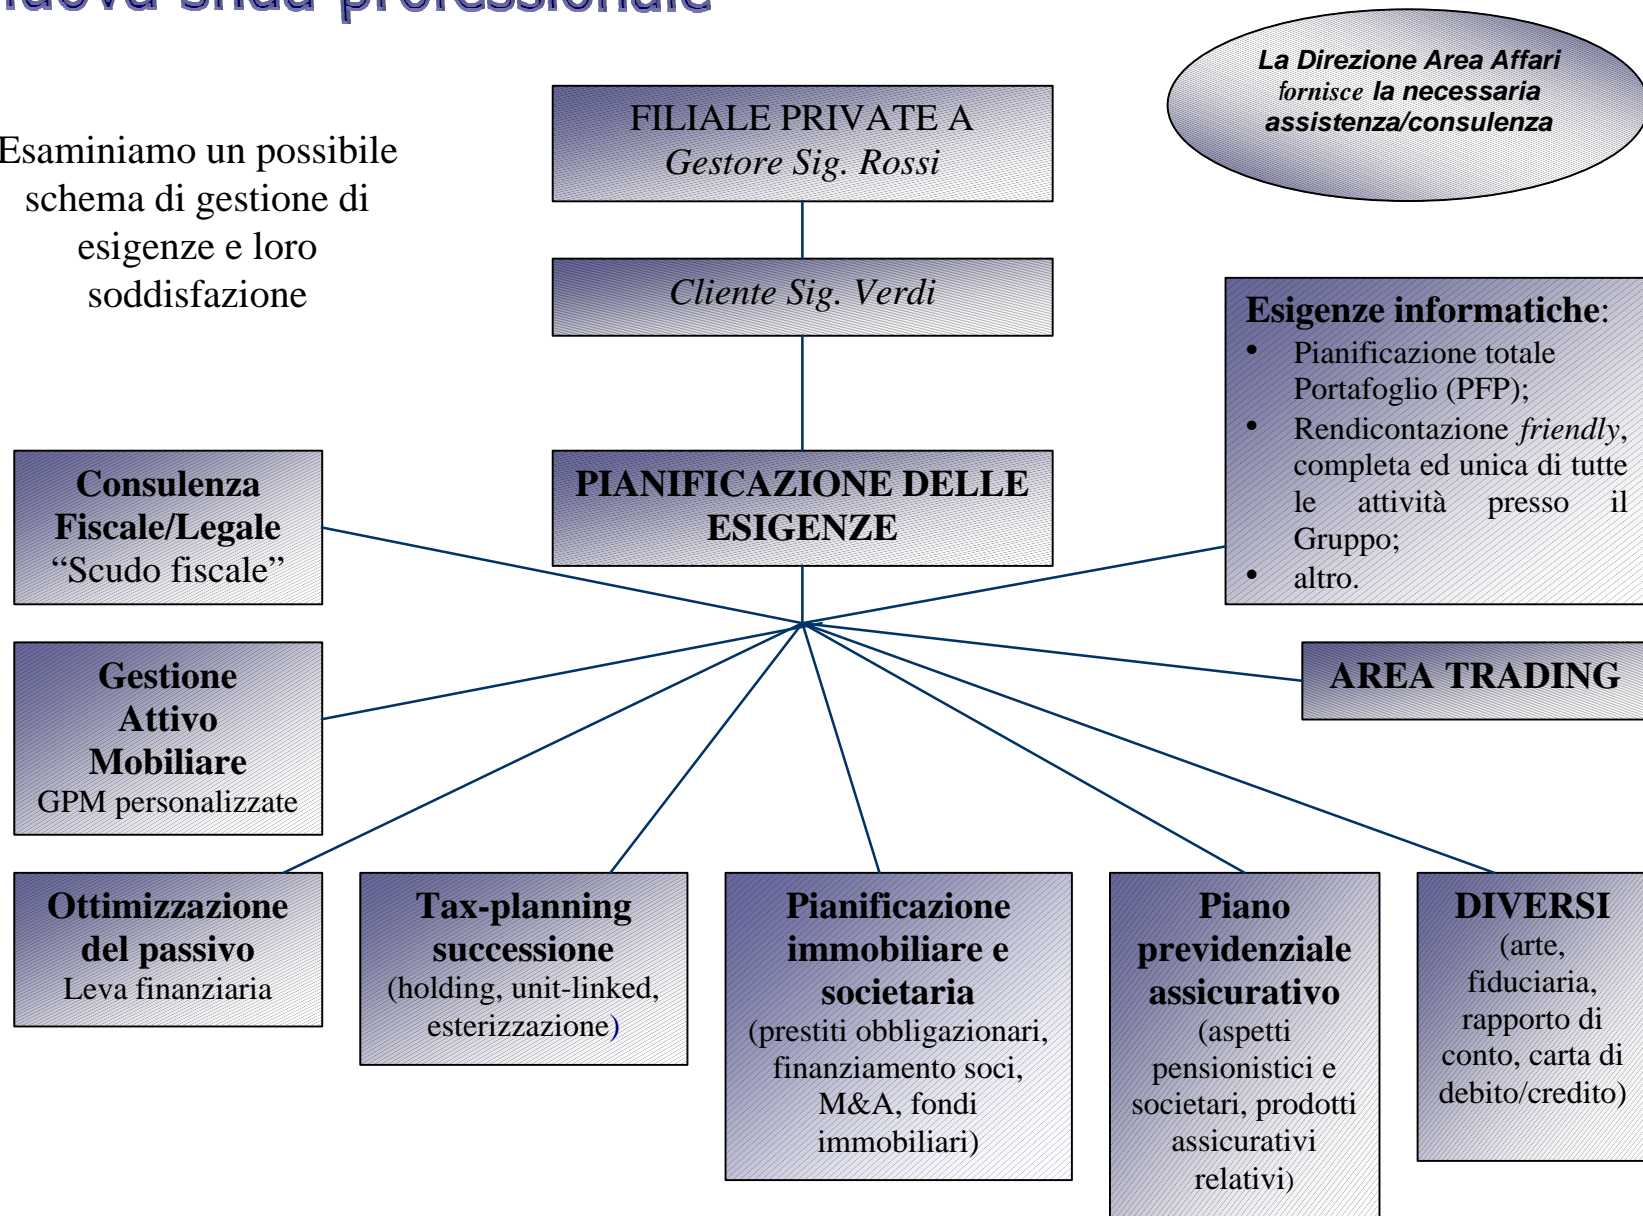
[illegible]

La Direzione Area Affari fornisce la necessaria assistenza/consulenza

Esaminiamo un possibile schema di gestione di esigenze e loro soddisfazione

FILIALE PRIVATE A
Gestore Sig. Rossi

Cliente Sig. Verdi

PIANIFICAZIONE DELLE ESIGENZE

Esigenze informatiche:
- Pianificazione totale Portafoglio (PFP);
- Rendicontazione friendly, completa ed unica di tutte le attività presso il Gruppo;
- altro.

Consulenza Fiscale/Legale
"Scudo fiscale"

Gestione Attivo Mobiliare
GPM personalizzate

AREA TRADING

Ottimizzazione del passivo
Leva finanziaria

Tax-planning successione
(holding, unit-linked, esterizzazione)

Pianificazione immobiliare e societaria
(prestiti obbligazionari, finanziamento soci, M&A, fondi immobiliari)

Piano previdenziale assicurativo
(aspetti pensionistici e societari, prodotti assicurativi relativi)

DIVERSI
(arte, fiduciaria, rapporto di conto, carta di debito/credito)